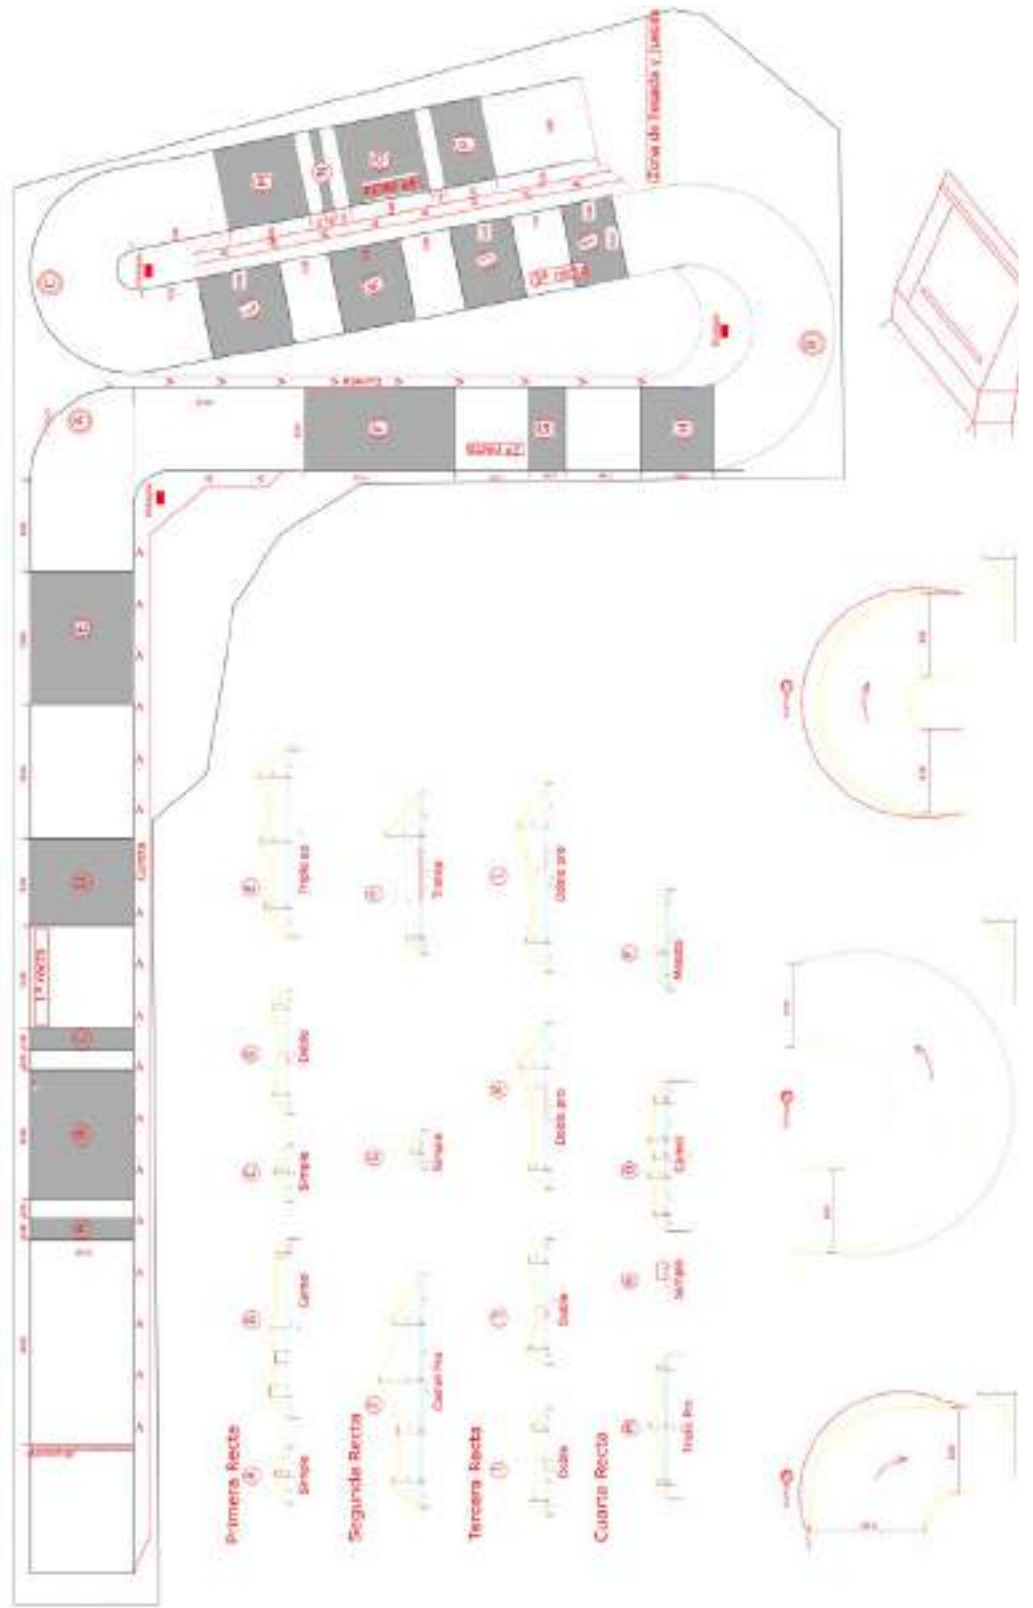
Zona de llegada y salida

Primera Recta

Simple

Camel

Simple

Doble

Triple

Segunda Recta

Camel Hai

Simple

Triple

Tercera Recta

Doble

Doble

Doble

Doble

Cuarta Recta

Triple

Simple

Camel

Meseta

1ª recta

2ª recta

3ª recta

4ª recta

Curva